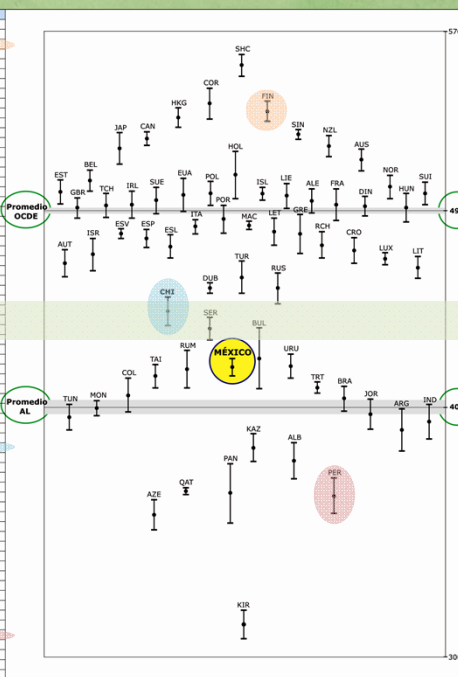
570
SHC
COR
FIN
HKG
JAP
CAN
SIN
NZL
HOL
AUS
EST
BEL
GBR
TCH
IRL
SUE
EUA
POL
ISL
LIE
ALE
FRA
NOR
SUI
DIN
HUN
Promedio OCDE
49
POR
ITA
MAC
LET
GRE
ESV
ESP
ESL
AUT
ISR
RCH
CRO
LUX
LIT
TUR
DUB
RUS
CHI
SER
BUL
RUM
MÉXICO
URU
TAI
COL
TRT
BRA
JOR
ARG
Promedio AL
TUN
MON
IND
40
KAZ
ALB
PAN
PER
QAT
AZE
KIR
300